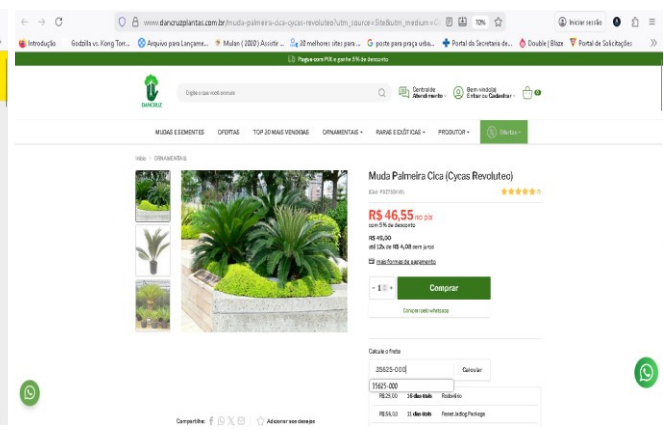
www.dancruzplantas.com.br/muda-palmeira-cica-cycas-revoluteo?utm_source=Site&utm_medium=

Iniciar sessão

Introdução Godzilla vs. Kong Ton... Arquivo para Lançame... Mulan (2020) Assistir ... 30 melhores sites para ... G poste para praça urba... Portal da Secretaria de... Double | Blaze Portal de Solicitações

Pague com PIX e ganhe 5% de desconto

DANCRUZ

Digite o que você procura

Central de Atendimento

Bem-vindo(a) Entrar ou Cadastrar

0

MUDAS E SEMENTES OFERTAS TOP 20 MAIS VENDIDAS ORNAMENTAIS RARAS E EXÓTICAS PRODUTOR Ofertas

Início / ORNAMENTAIS

Muda Palmeira Cica (Cycas Revoluteo)

SKU: P02789

R$ 46,55 no pix
com 5% de desconto

R$ 49,00
até 12x de R$ 4,08 sem juros

mais formas de pagamento

1

Comprar

Comprar pelo whatsapp

Calcule o frete

25625-000

Calcular

25625-000

R$29,00 16 dias úteis Rodoviário

R$54,53 11 dias úteis Ferrari Jadlog Package

Compartilhe:

Adicionar aos desejos